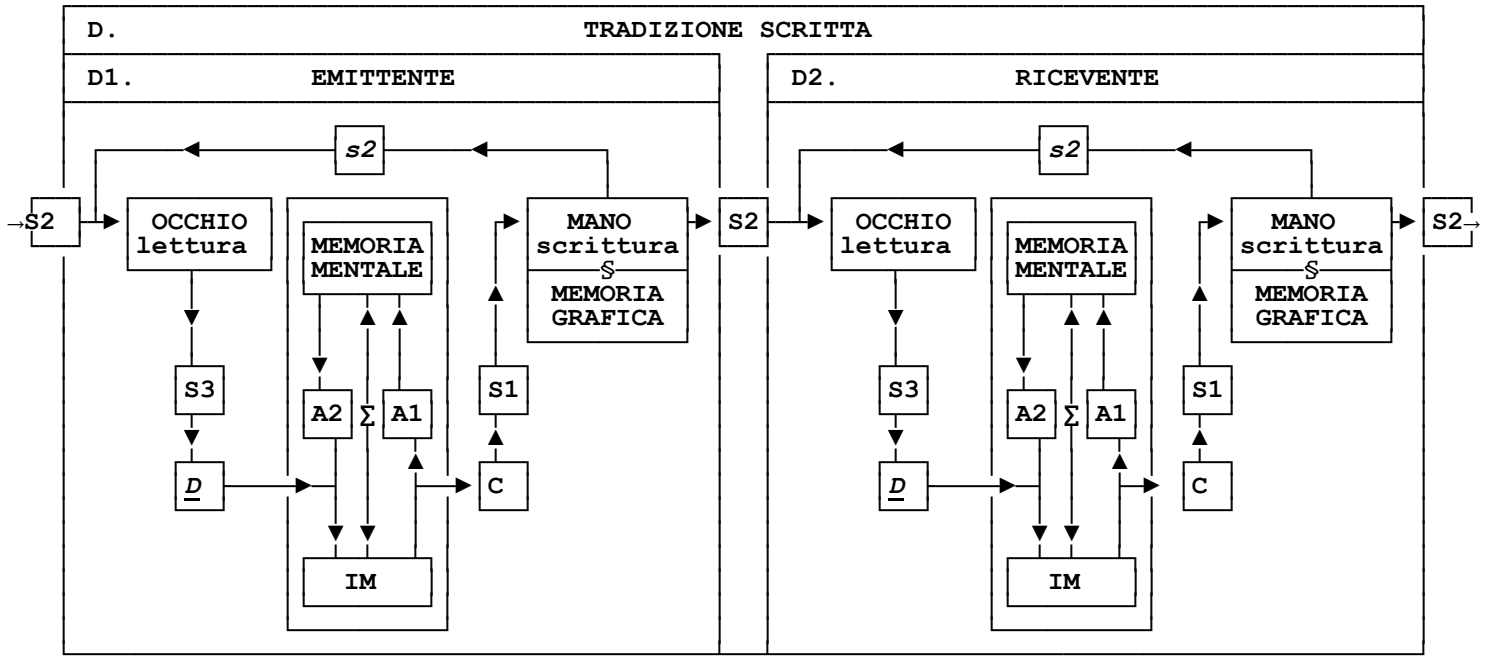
D. TRADIZIONE SCRITTA

D1. EMITTENTE

s2

S2

OCCHIO lettura

MEMORIA MENTALE

MANO scrittura
§
MEMORIA GRAFICA

S3

A2

$\Sigma$

A1

S1

D

C

IM

S2

D2. RICEVENTE

s2

OCCHIO lettura

MEMORIA MENTALE

MANO scrittura
§
MEMORIA GRAFICA

S2

S3

A2

$\Sigma$

A1

S1

D

C

IM